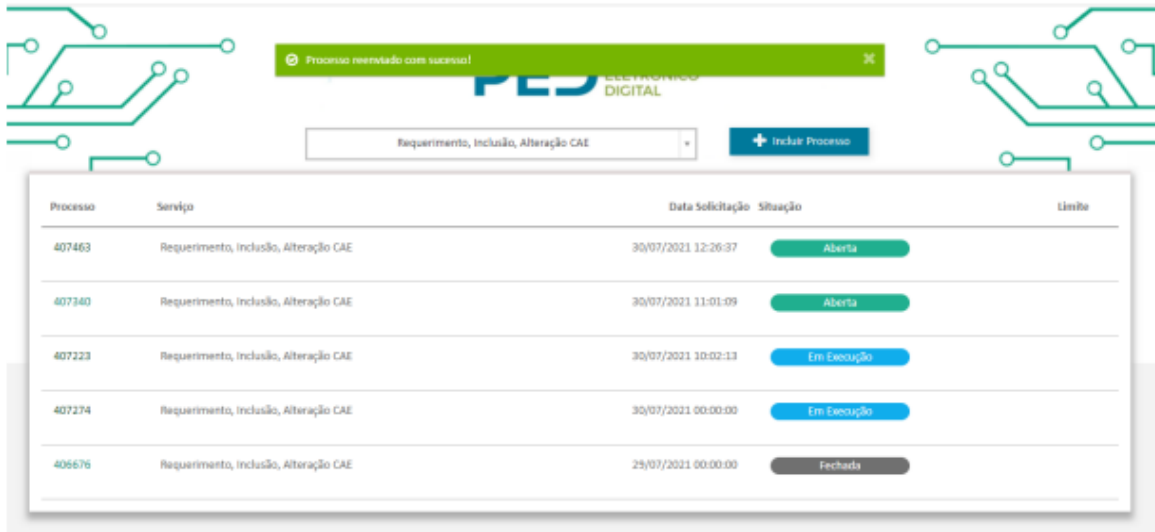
Processo reenviado com sucesso!

PED ELETRÔNICO DIGITAL

Requerimento, Inclusão, Alteração CAE

Incluir Processo

| Processo | Serviço | Data Solicitação | Situação | Limite |
|---|---|---|---|---|
| 407463 | Requerimento, Inclusão, Alteração CAE | 30/07/2021 12:26:37 | Aberta | |
| 407340 | Requerimento, Inclusão, Alteração CAE | 30/07/2021 11:01:09 | Aberta | |
| 407223 | Requerimento, Inclusão, Alteração CAE | 30/07/2021 10:02:13 | Em Execução | |
| 407274 | Requerimento, Inclusão, Alteração CAE | 30/07/2021 00:00:00 | Em Execução | |
| 406676 | Requerimento, Inclusão, Alteração CAE | 29/07/2021 00:00:00 | Fechada | |